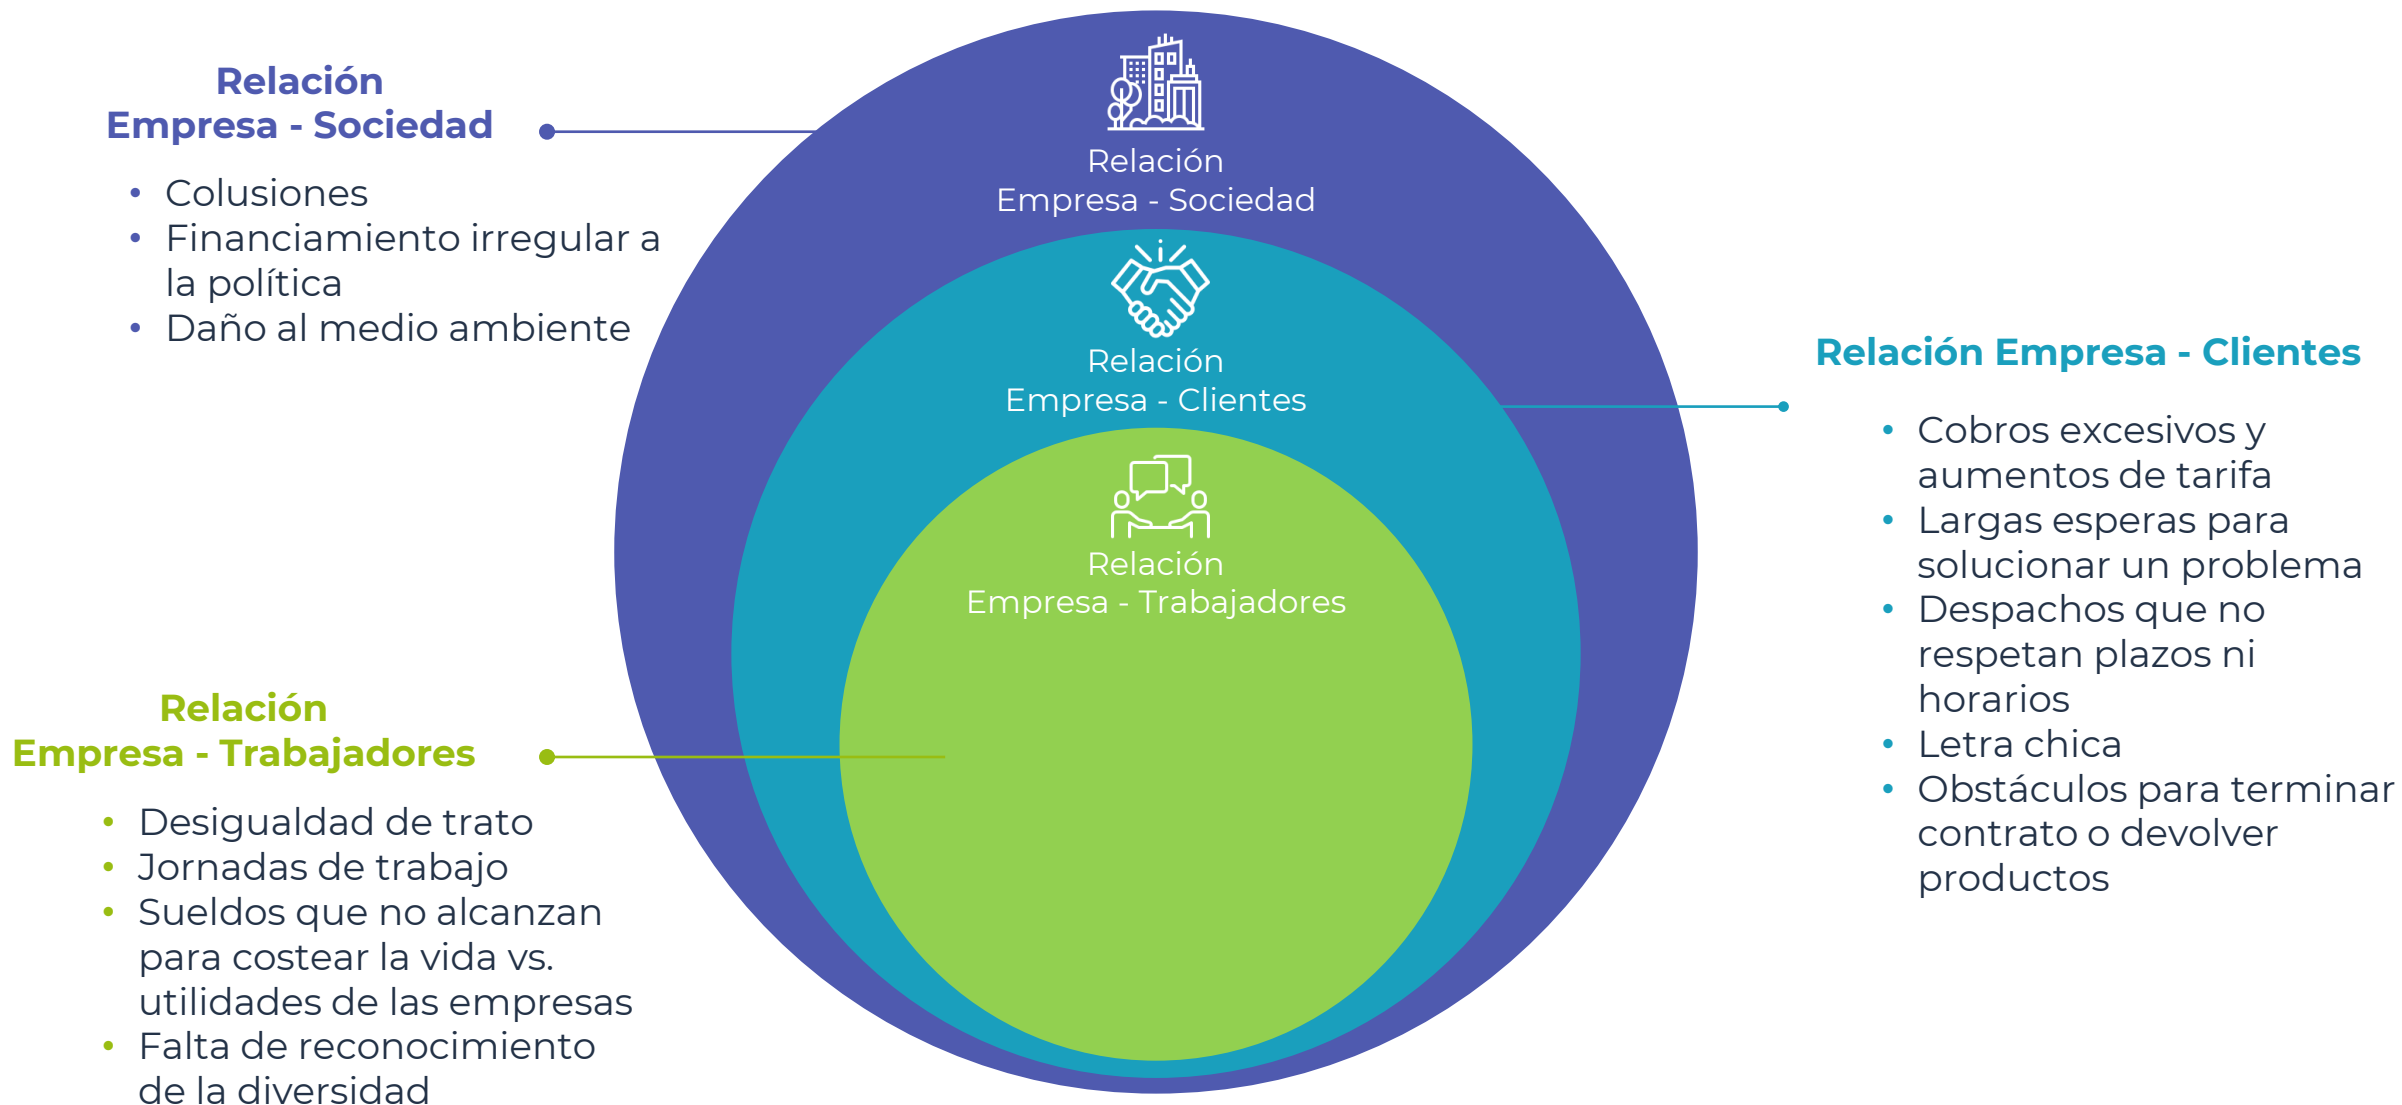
Relación
Empresa - Sociedad

• Colusiones
• Financiamiento irregular a la política
• Daño al medio ambiente

Relación
Empresa - Sociedad

Relación
Empresa - Clientes

Relación
Empresa - Trabajadores

Relación Empresa - Clientes

• Cobros excesivos y aumentos de tarifa
• Largas esperas para solucionar un problema
• Despachos que no respetan plazos ni horarios
• Letra chica
• Obstáculos para terminar contrato o devolver productos

Relación
Empresa - Trabajadores

• Desigualdad de trato
• Jornadas de trabajo
• Sueldos que no alcanzan para costear la vida vs. utilidades de las empresas
• Falta de reconocimiento de la diversidad